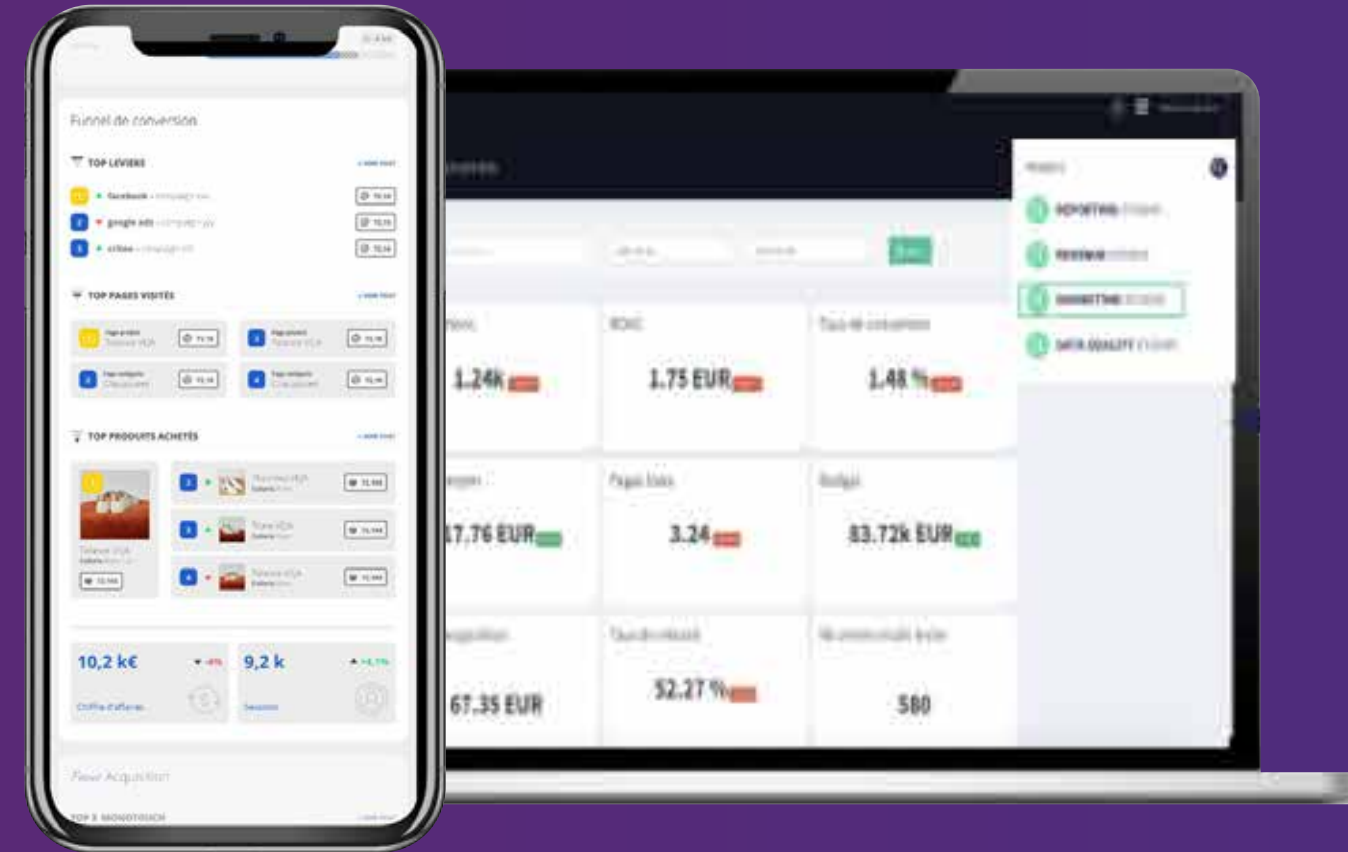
Funnel de conversion

TOP LEVIERS

facebook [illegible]

google ads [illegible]

criteo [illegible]

TOP PAGES VISITÉES

TOP PRODUITS ACHETÉS

10,2 k€

Chiffre d'affaires

9,2 k

Sessions

Flow Acquisition

TOP 3 MONOTOUCH

REPORTING

REVENUE

MARKETING

DATA QUALITY

ROAS

Taux de conversion

1.24k

1.75 EUR

1.48 %

Pages lues

Budget

17.76 EUR

3.24

83.72k EUR

Taux de rebond

67.35 EUR

52.27 %

580